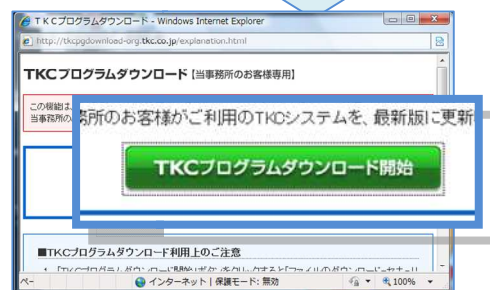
ＴＫＣプログラムダウンロード - Windows Internet Explorer

http://tkcpgdownload-org.tkc.co.jp/explanation.html

TKCプログラムダウンロード【当事務所のお客様専用】

この概紹は
当事務所の

務所のお客様がご利用のTKCシステムを、最新版に更新

TKCプログラムダウンロード開始

■TKCプログラムダウンロード利用上のご注意

1. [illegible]

ページ

インターネット | 保護モード: 無効

100%